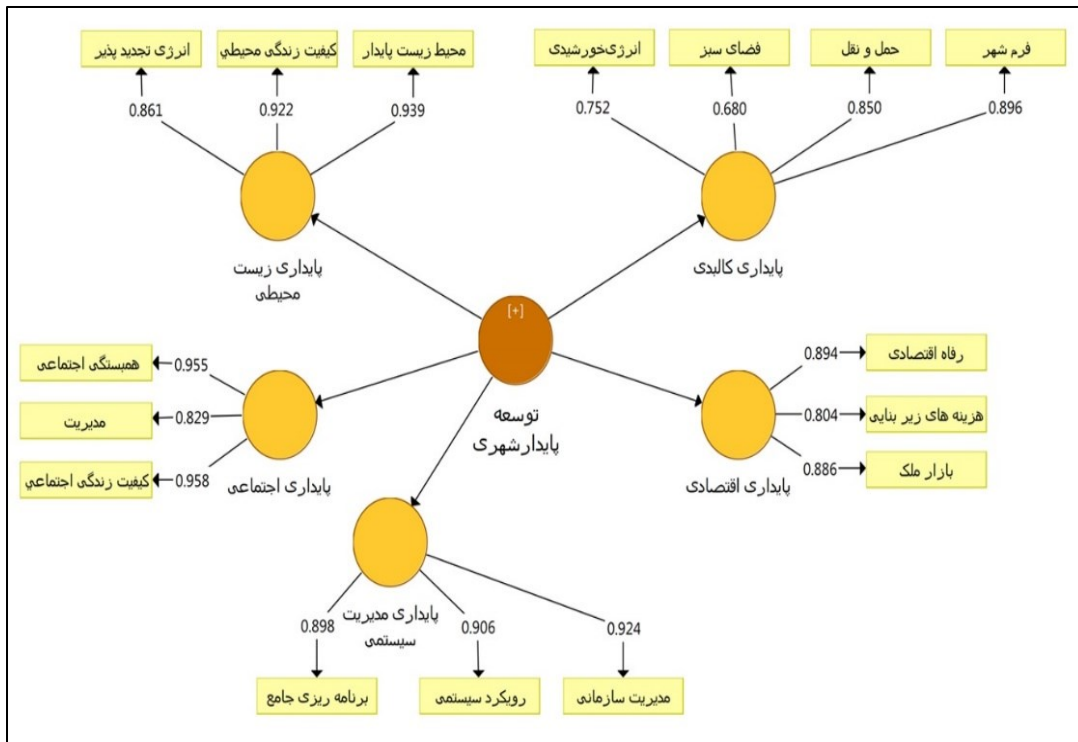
انرژی تجدید پذیر
کیفیت زندگی محیطی
محیط زیست پایدار
0.861
0.922
0.939
پایداری زیست محیطی

انرژی‌خورشیدی
فضای سبز
حمل و نقل
فرم شهر
0.752
0.680
0.850
0.896
پایداری کالبدی

[+]
توسعه پایدارشهری

همبستگی اجتماعی
0.955
مدیریت
0.829
کیفیت زندگی اجتماعی
0.958
پایداری اجتماعی

رفاه اقتصادی
0.894
هزینه های زیر بنایی
0.804
بازار ملک
0.886
پایداری اقتصادی

پایداری مدیریت سیستمی
0.898
0.906
0.924
برنامه ریزی جامع
رویکرد سیستمی
مدیریت سازمانی